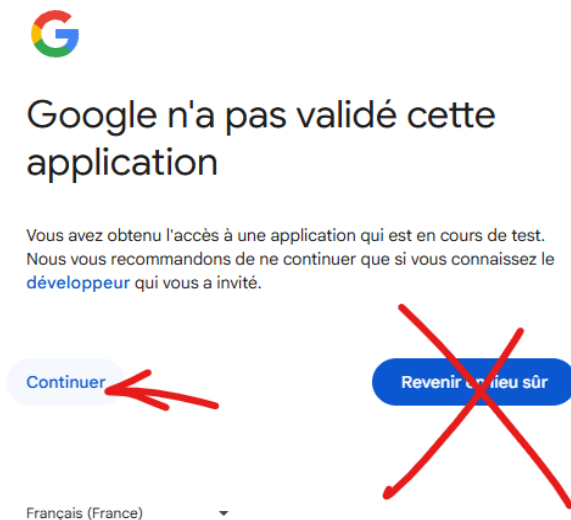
G

Google n'a pas validé cette application

Vous avez obtenu l'accès à une application qui est en cours de test. Nous vous recommandons de ne continuer que si vous connaissez le développeur qui vous a invité.

Continuer

Revenir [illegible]ieu sûr

Français (France)